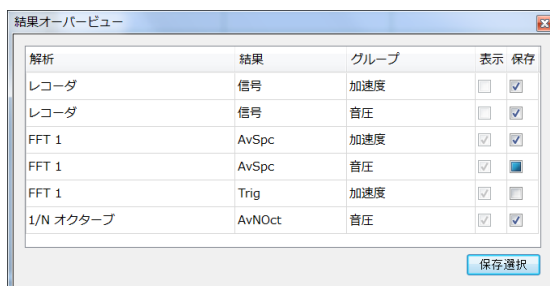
結果オーバービュー

| 解析 | 結果 | グループ | 表示 | 保存 |
|---|---|---|---|---|
| レコーダ | 信号 | 加速度 | | |
| レコーダ | 信号 | 音圧 | | |
| FFT 1 | AvSpc | 加速度 | | |
| FFT 1 | AvSpc | 音圧 | | |
| FFT 1 | Trig | 加速度 | | |
| 1/N オクターブ | AvNOct | 音圧 | | |

保存選択